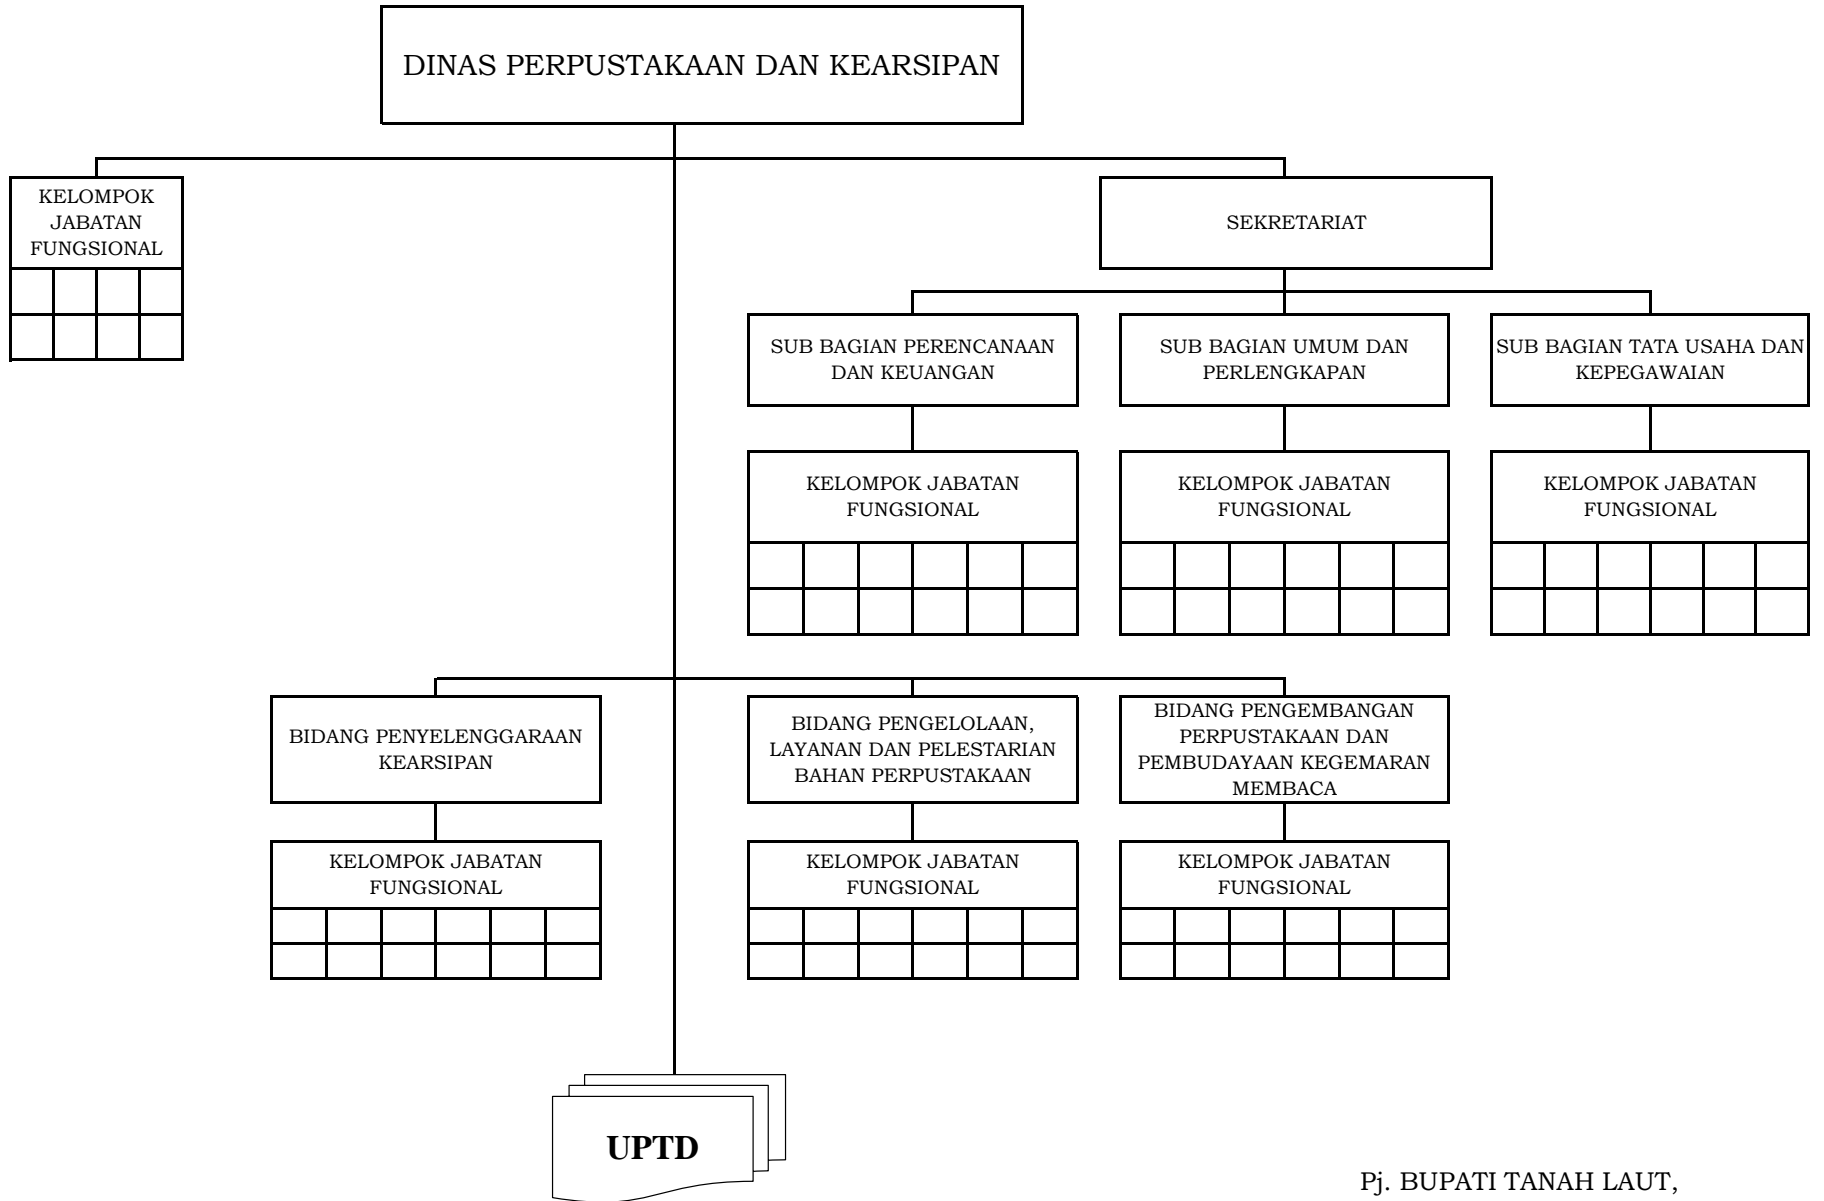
DINAS PERPUSTAKAAN DAN KEARSIPAN

KELOMPOK JABATAN FUNGSIONAL

SEKRETARIAT

SUB BAGIAN PERENCANAAN DAN KEUANGAN

SUB BAGIAN UMUM DAN PERLENGKAPAN

SUB BAGIAN TATA USAHA DAN KEPEGAWAIAN

KELOMPOK JABATAN FUNGSIONAL

KELOMPOK JABATAN FUNGSIONAL

KELOMPOK JABATAN FUNGSIONAL

BIDANG PENYELENGGARAAN KEARSIPAN

BIDANG PENGELOLAAN, LAYANAN DAN PELESTARIAN BAHAN PERPUSTAKAAN

BIDANG PENGEMBANGAN PERPUSTAKAAN DAN PEMBUDAYAAN KEGEMARAN MEMBACA

KELOMPOK JABATAN FUNGSIONAL

KELOMPOK JABATAN FUNGSIONAL

KELOMPOK JABATAN FUNGSIONAL

UPTD

Pj. BUPATI TANAH LAUT,